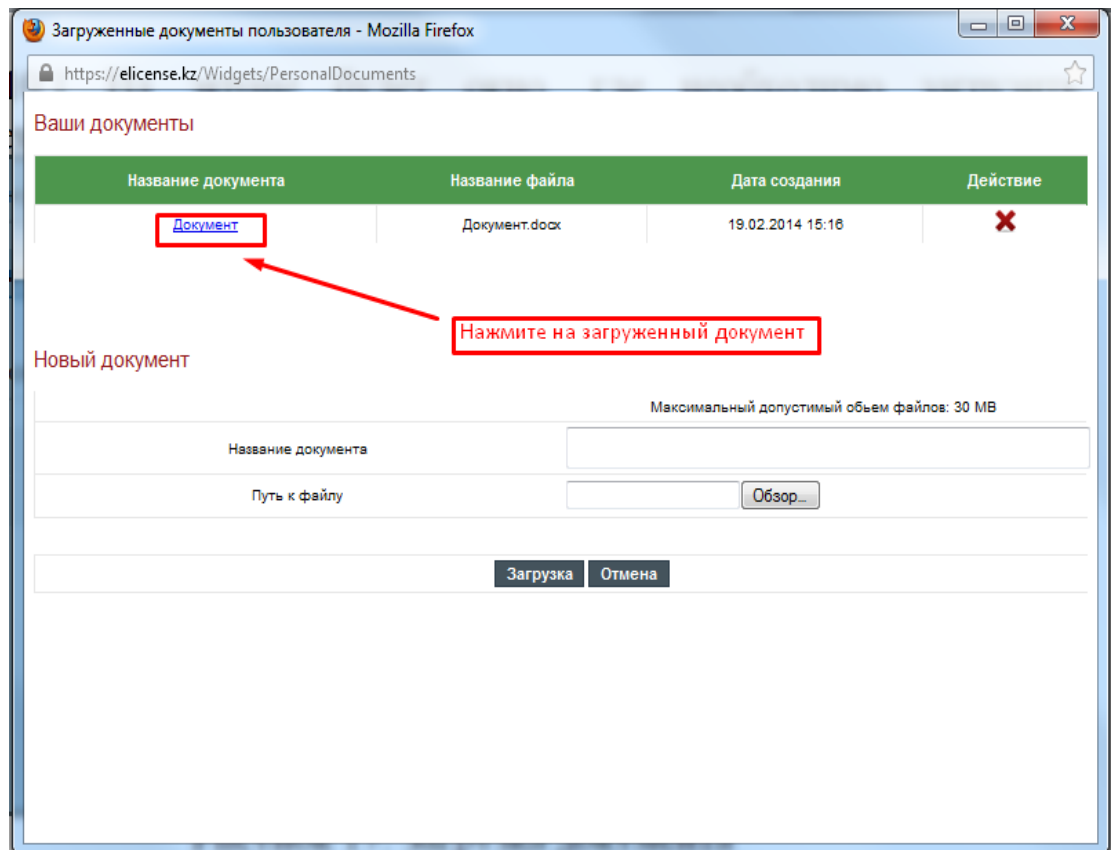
Загруженные документы пользователя - Mozilla Firefox

https://elicense.kz/Widgets/PersonalDocuments

Ваши документы

| Название документа | Название файла | Дата создания | Действие |
|---|---|---|---|
| Документ | Документ.docx | 19.02.2014 15:16 | ✖ |

Нажмите на загруженный документ

Новый документ

Максимальный допустимый обьем файлов: 30 MB

Название документа

Путь к файлу

Обзор...

Загрузка Отмена